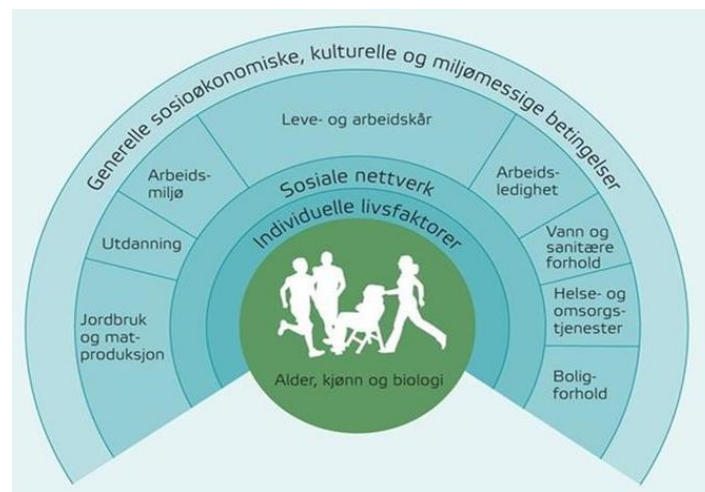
Generelle sosioøkonomiske, kulturelle og miljømessige betingelser

Leve- og arbeidskår

Arbeidsmiljø

Utdanning

Jordbruk og matproduksjon

Arbeidsledighet

Vann og sanitære forhold

Helse- og omsorgstjenester

Boligforhold

Sosiale nettverk

Individuelle livsfaktorer

Alder, kjønn og biologi